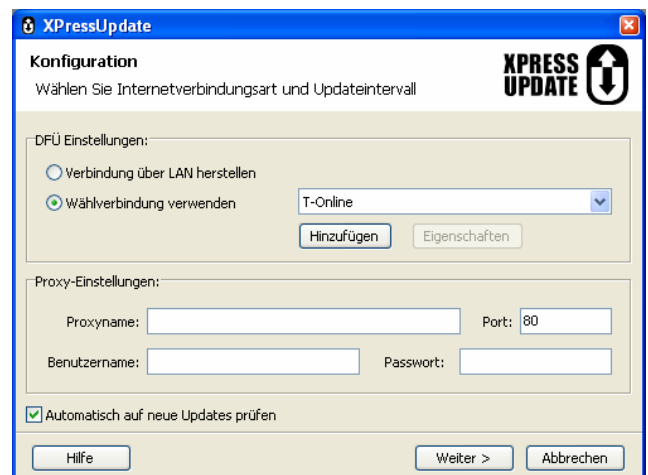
XPressUpdate

Konfiguration

Wählen Sie Internetverbindungsart und Updateintervall

XPRESS UPDATE

DFÜ Einstellungen:

Verbindung über LAN herstellen

Wählverbindung verwenden

T-Online

Hinzufügen

Eigenschaften

Proxy-Einstellungen:

Proxyname:

Port: 80

Benutzername:

Passwort:

Automatisch auf neue Updates prüfen

Hilfe

Weiter >

Abbrechen